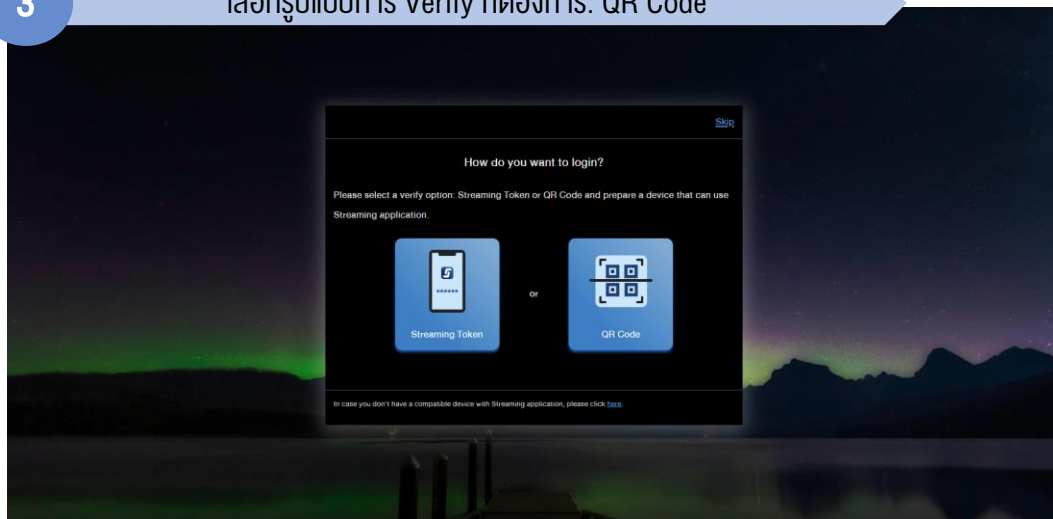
3

เลือกรูปแบบการ Verify ที่ต้องการ: QR Code

Skip

How do you want to login?

Please select a verify option: Streaming Token or QR Code and prepare a device that can use Streaming application.

Streaming Token

or

QR Code

In case you don't have a compatible device with Streaming application, please click here.